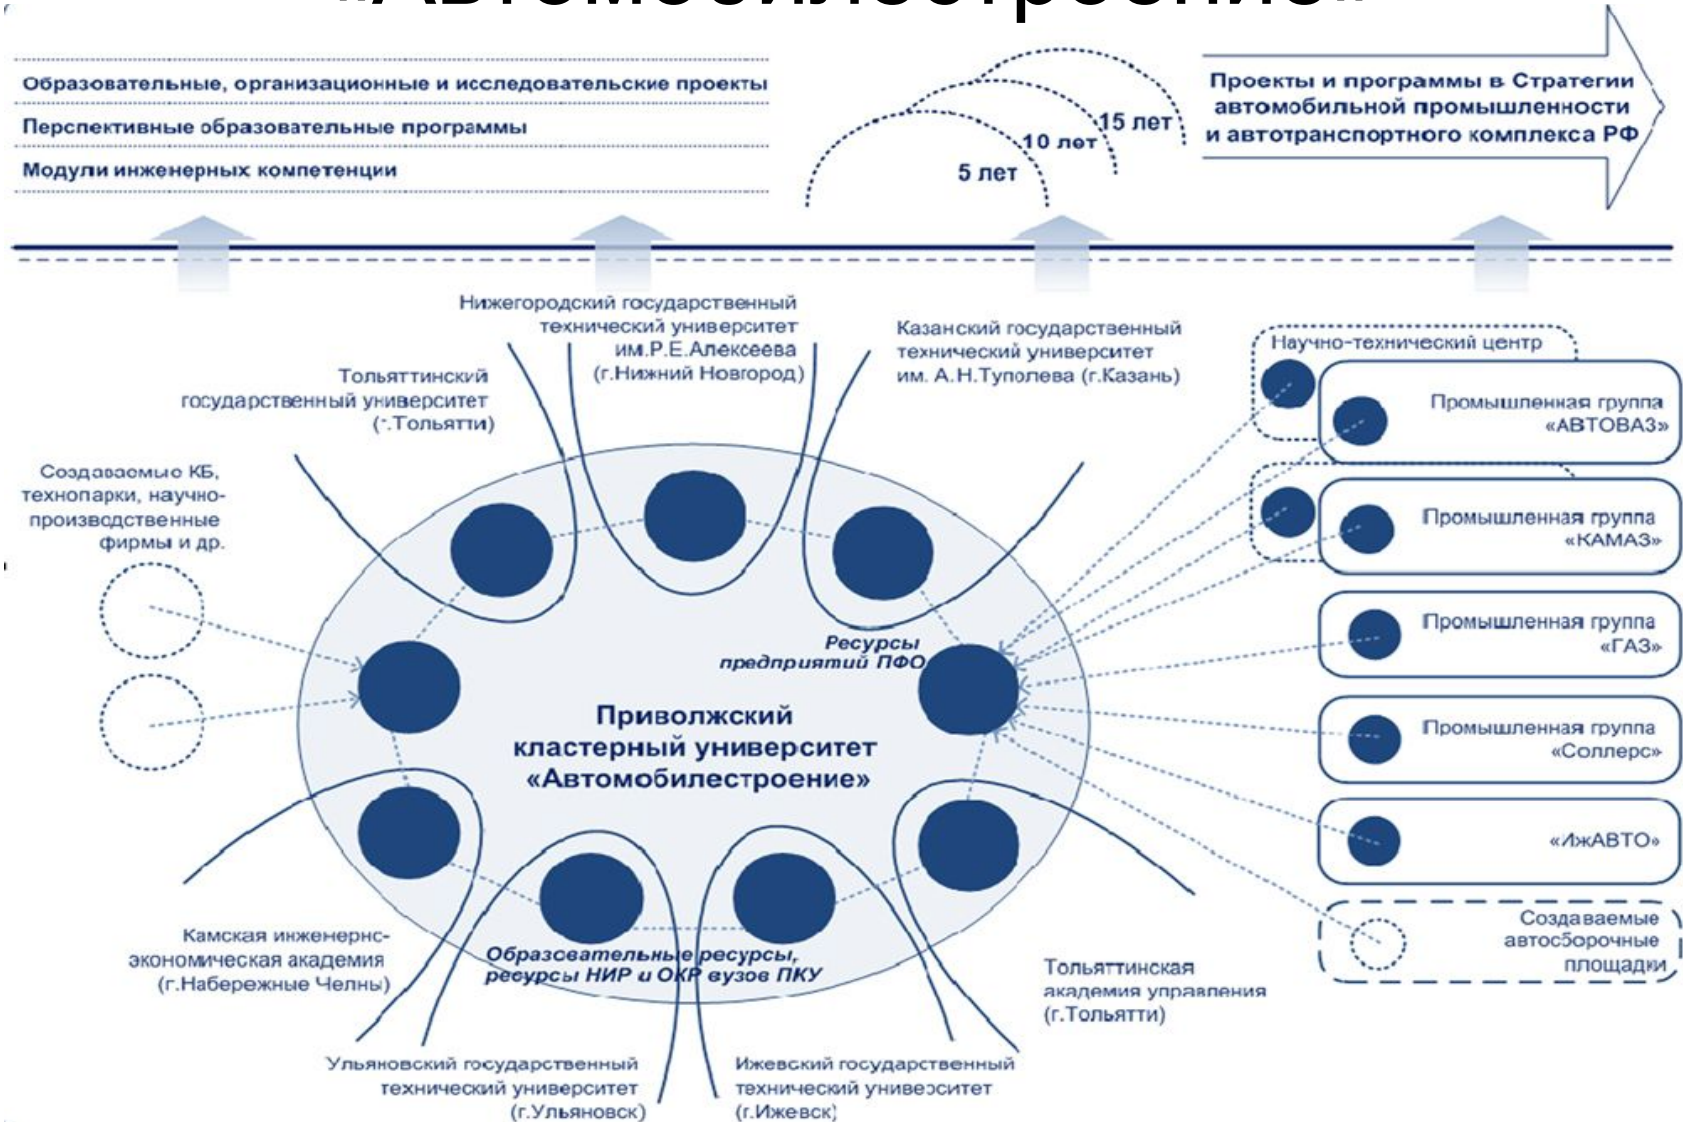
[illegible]

Образовательные, организационные и исследовательские проекты

Перспективные образовательные программы

Модули инженерных компетенции

15 лет

10 лет

5 лет

Проекты и программы в Стратегии автомобильной промышленности и автотранспортного комплекса РФ

Нижегородский государственный технический университет им.Р.Е.Алексеева (г.Нижний Новгород)

Казанский государственный технический университет им. А.Н.Туполева (г.Казань)

Тольяттинский государственный университет (г.Тольятти)

Создаваемые КБ, технопарки, научно-производственные фирмы и др.

Научно-технический центр

Промышленная группа «АВТОВАЗ»

Промышленная группа «КАМАЗ»

Промышленная группа «ГАЗ»

Промышленная группа «Соллерс»

«ИжАВТО»

Создаваемые автосборочные площадки

Ресурсы предприятий ПФО

Приволжский кластерный университет «Автомобилестроение»

Образовательные ресурсы, ресурсы НИР и ОКР вузов ПКУ

Камская инженерно-экономическая академия (г.Набережные Челны)

Тольяттинская академия управления (г.Тольятти)

Ульяновский государственный технический университет (г.Ульяновск)

Ижевский государственный технический университет (г.Ижевск)